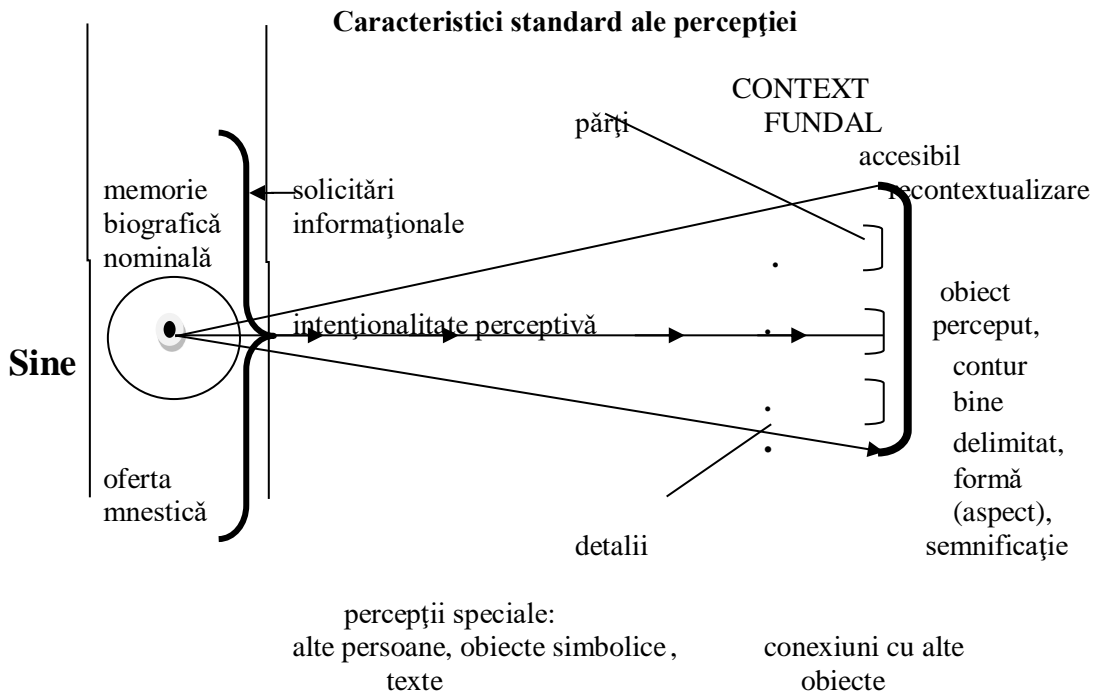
Caracteristici standard ale percepţiei

CONTEXT FUNDAL

părţi

accesibil recontextualizare

memorie biografică nominală

solicitări informaţionale

Sine

intenţionalitate perceptivă

obiect perceput, contur bine delimitat, formă (aspect), semnificaţie

oferta mnestică

detalii

percepţii speciale: alte persoane, obiecte simbolice, texte

conexiuni cu alte obiecte